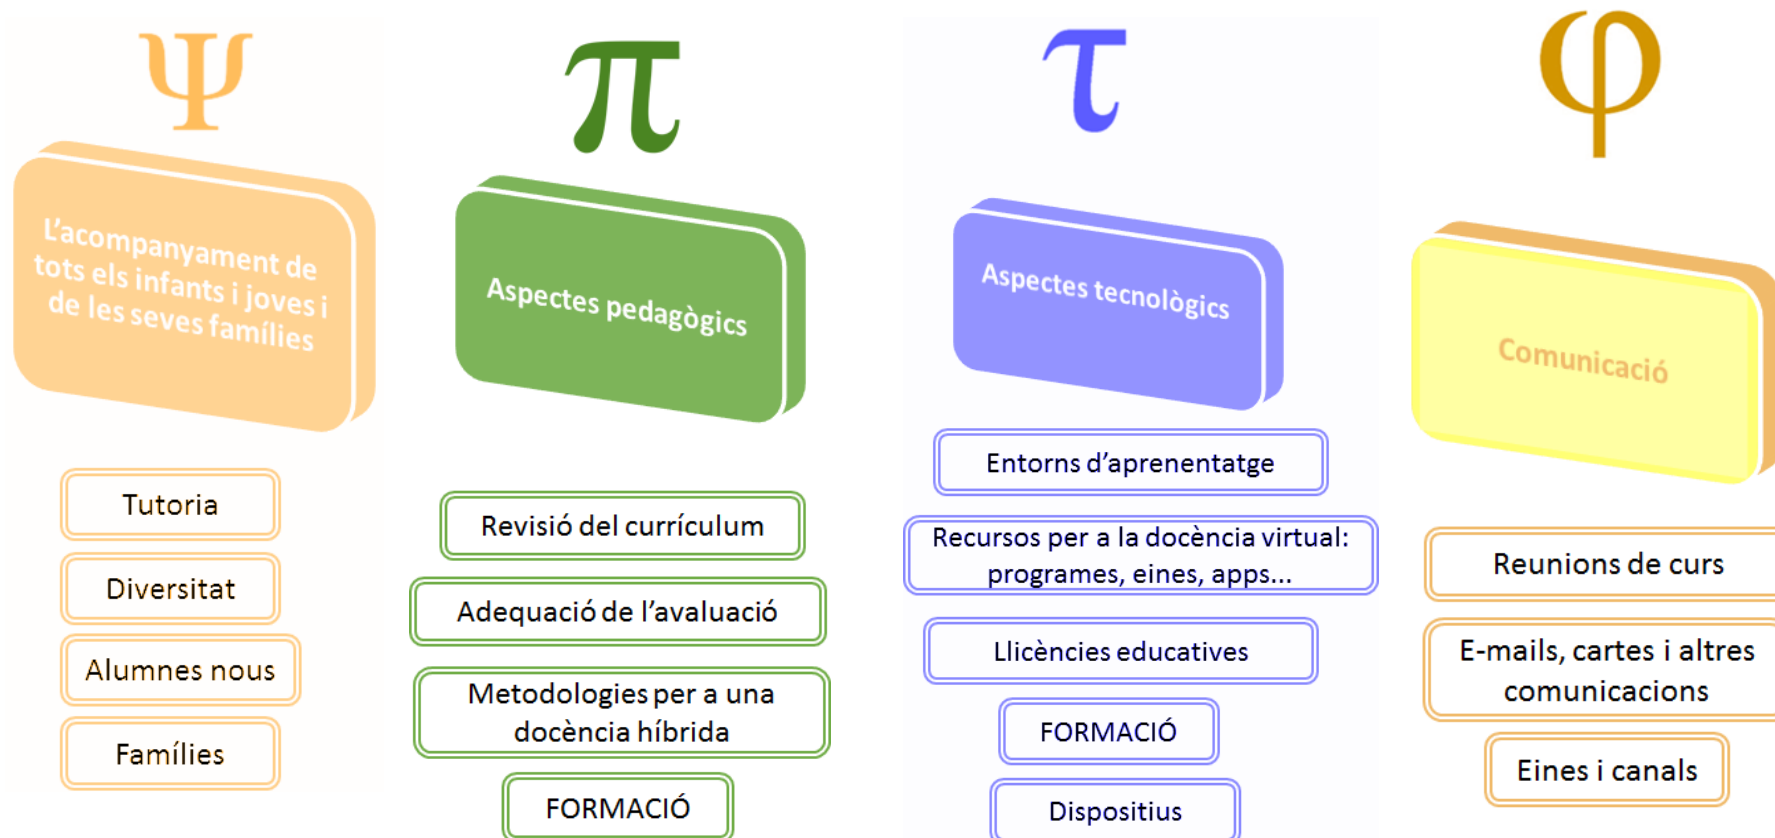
$\Psi$

L'acompanyament de tots els infants i joves i de les seves famílies

Tutoria

Diversitat

Alumnes nous

Famílies

$\pi$

Aspectes pedagògics

Revisió del currículum

Adequació de l'avaluació

Metodologies per a una docència híbrida

FORMACIÓ

$\tau$

Aspectes tecnològics

Entorns d'aprenentatge

Recursos per a la docència virtual: programes, eines, apps...

Llicències educatives

FORMACIÓ

Dispositius

$\varphi$

Comunicació

Reunions de curs

E-mails, cartes i altres comunicacions

Eines i canals